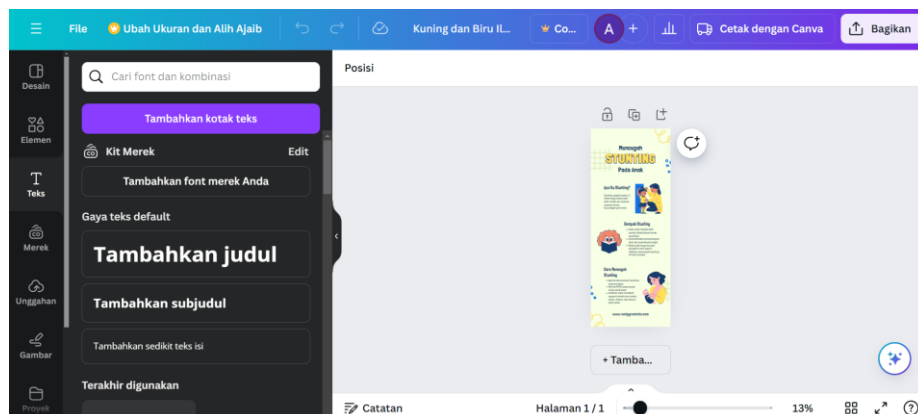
File Ubah Ukuran dan Alih Ajaib Kuning dan Biru Il... Co... A + Cetak dengan Canva Bagikan

Desain
Elemen
Teks
Merek
Unggahan
Gambar
Proyek

Cari font dan kombinasi

Tambahkan kotak teks

Kit Merek Edit

Tambahkan font merek Anda

Gaya teks default

Tambahkan judul

Tambahkan subjudul

Tambahkan sedikit teks isi

Terakhir digunakan

Posisi

Mencegah
STUNTING
Pada Anak

Apa itu Stunting?

Dampak Stunting

Cara Mencegah Stunting

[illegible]

+ Tamba...

Catatan Halaman 1 / 1 13%